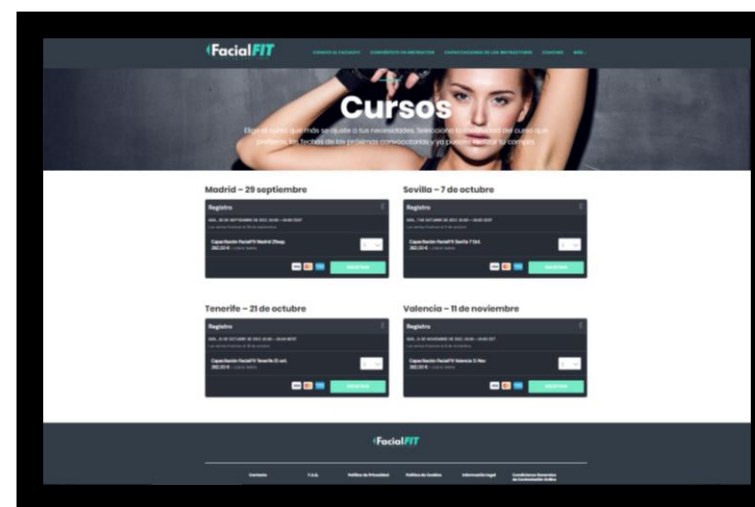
FacialFIT

CONOCE A FACIALFIT   CONVIÉRTETE EN INSTRUCTOR   CAPACITACIONES DE LOS INSTRUCTORES   CURSOS   MÁS...

Cursos

Elige el curso que más se ajuste a tus necesidades. Selecciona la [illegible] del curso que prefieras, las fechas de las próximas convocatorias y ya puedes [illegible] tu compra.

Madrid – 29 septiembre

Registro

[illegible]

Capacitación FacialFIT Madrid 29sep
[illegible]

REGISTRAR

Sevilla – 7 de octubre

Registro

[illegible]

Capacitación FacialFIT Sevilla 7 Oct.
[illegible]

REGISTRAR

Tenerife – 21 de octubre

Registro

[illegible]

Capacitación FacialFIT Tenerife 21 oct.
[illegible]

REGISTRAR

Valencia – 11 de noviembre

Registro

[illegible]

Capacitación FacialFIT Valencia 11 Nov
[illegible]

REGISTRAR

FacialFIT

Contacto   F.A.Q.   Política de Privacidad   Política de Cookies   Información legal   Condiciones Generales de Contratación Online